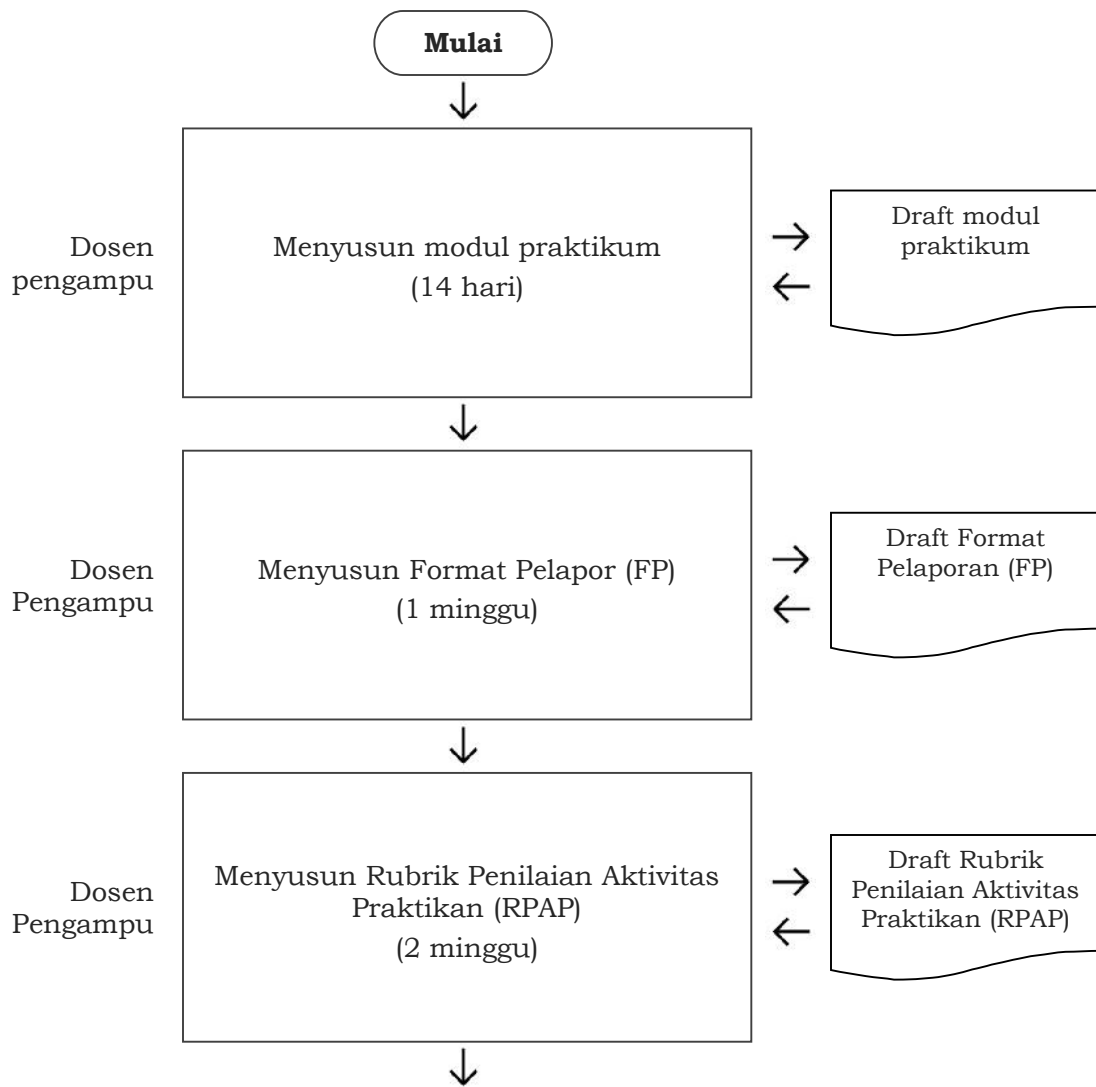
Mulai

Dosen pengampu

Menyusun modul praktikum
(14 hari)

Draft modul praktikum

Dosen Pengampu

Menyusun Format Pelapor (FP)
(1 minggu)

Draft Format Pelaporan (FP)

Dosen Pengampu

Menyusun Rubrik Penilaian Aktivitas Praktikan (RPAP)
(2 minggu)

Draft Rubrik Penilaian Aktivitas Praktikan (RPAP)